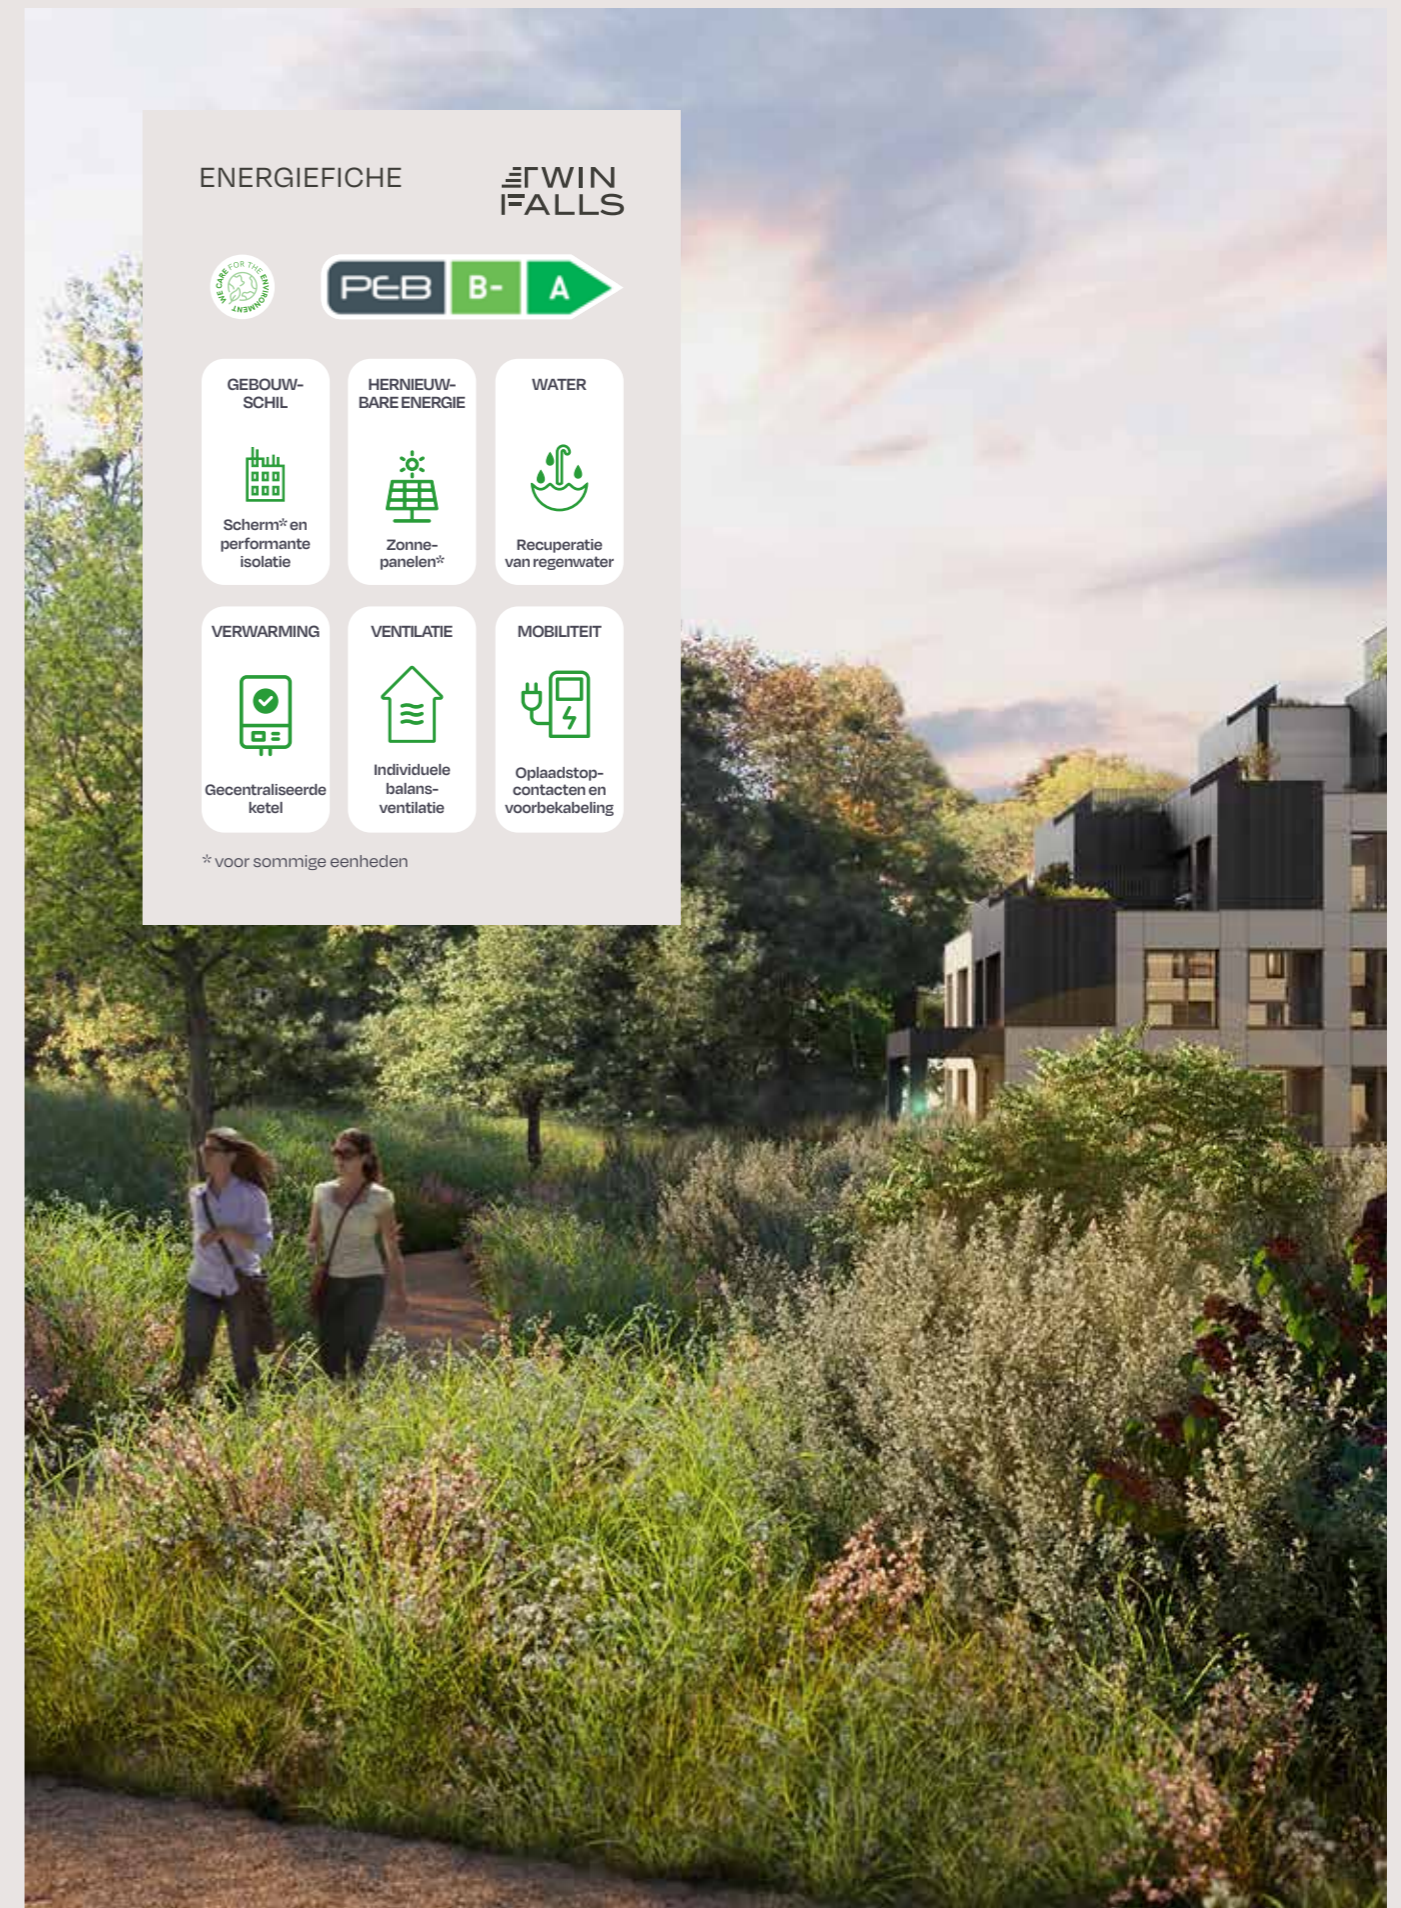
ENERGIEFICHE

TWIN FALLS

WE CARE FOR THE ENVIRONMENT

PEB B- A

GEBOUWSCHIL
Scherm* en performante isolatie

HERNIEUWBARE ENERGIE
Zonnepanelen*

WATER
Recuperatie van regenwater

VERWARMING
Gecentraliseerde ketel

VENTILATIE
Individuele balansventilatie

MOBILITEIT
Oplaadstopcontacten en voorbekabeling

* voor sommige eenheden